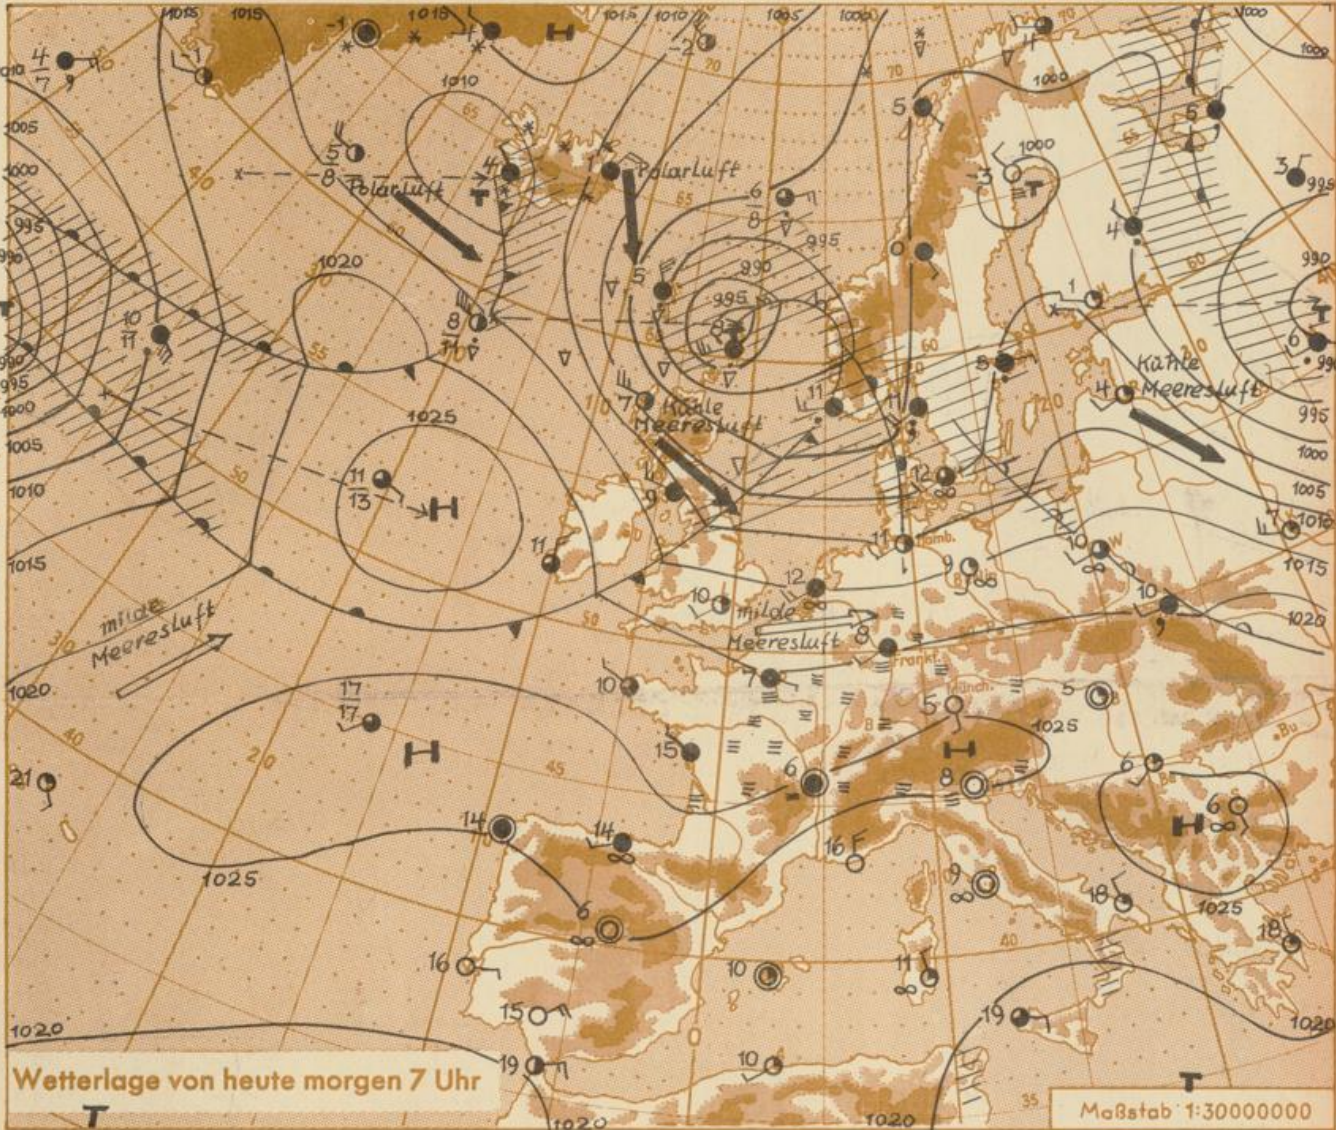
1015
1015
1018
1015
1010
1005
1000
1000
1010
1010
1005
1000
995
990
990
995
1000
1005
1010
1015
1020
1020
1020
1025
1025
1025
1025
1020
1020
1020
990
995
995
995
995
1000
1000
1005
1010
1015
1020
1020
1000
995
990

Polarluft
Polarluft
Kühle Meeresluft
Kühle Meeresluft
milde Meeresluft
milde Meeresluft

H
H
H
H
H
T
T
T
T
T

Hamb.
Frankf.
Münch.
W
Bu

70
70
65
60
60
55
55
50
50
45
40
40
35
30
20
20
10
10
0

Wetterlage von heute morgen 7 Uhr

Maßstab 1:30000000